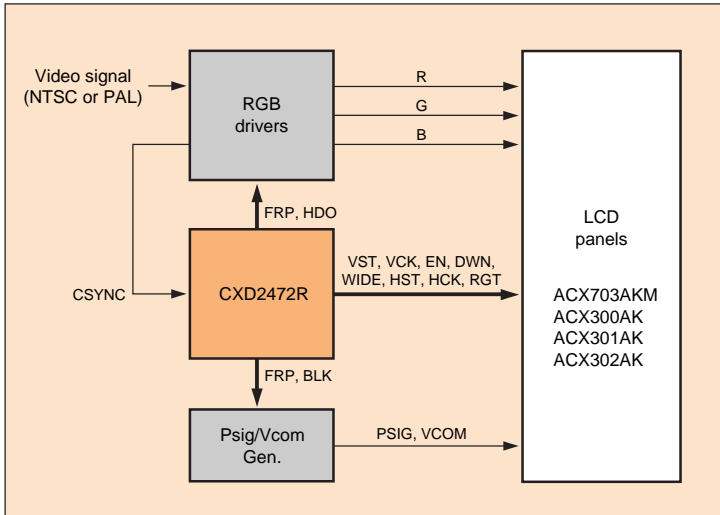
Video signal
(NTSC or PAL)

RGB
drivers

R

G

B

FRP, HDO

CXD2472R

VST, VCK, EN, DWN,
WIDE, HST, HCK, RGT

CSYNC

FRP, BLK

Psig/Vcom
Gen.

PSIG, VCOM

LCD
panels

ACX703AKM
ACX300AK
ACX301AK
ACX302AK